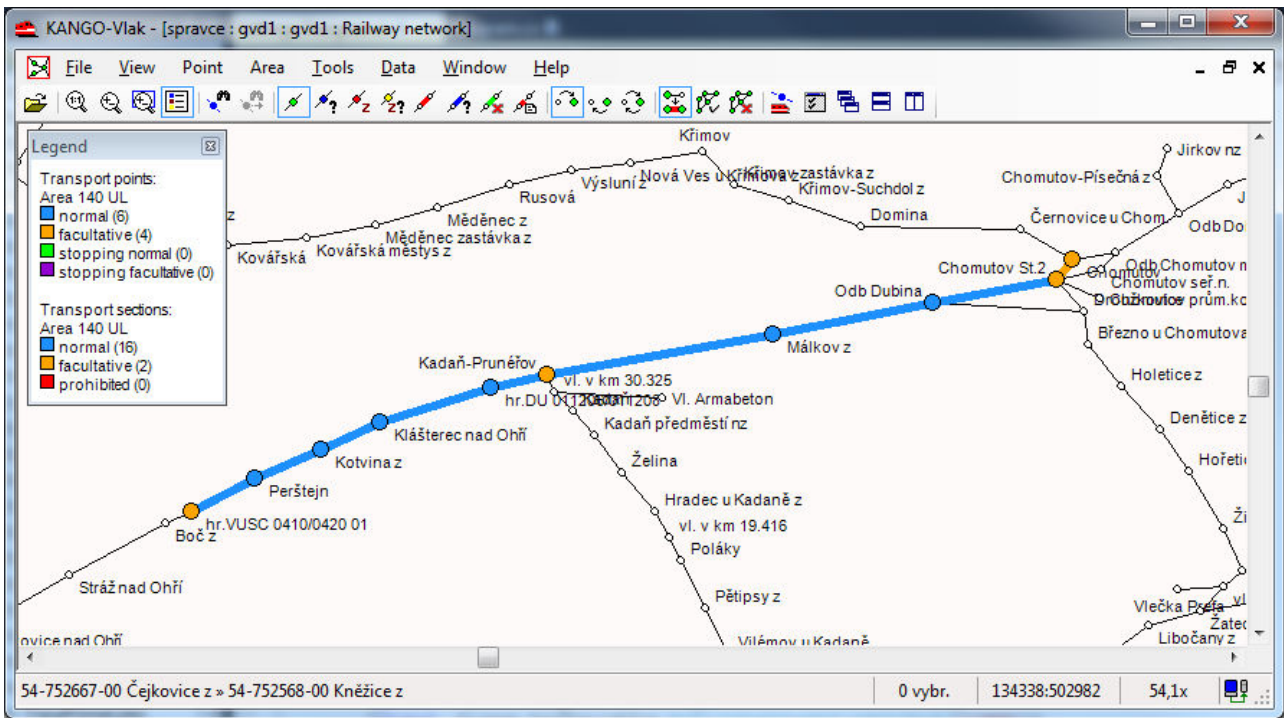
KANGO-Vlak - [spravce : gvd1 : gvd1 : Railway network]

File View Point Area Tools Data Window Help

Legend

Transport points:
Area 140 UL
normal (6)
facultative (4)
stopping normal (0)
stopping facultative (0)

Transport sections:
Area 140 UL
normal (16)
facultative (2)
prohibited (0)

Křimov
Křimov zastávka z
Nová Ves u Křimova z
Křimov-Suchdol z
Výsluní z
Rusová
Měděnec z
Měděnec zastávka z
Kovářská městys z
Kovářská
z
Domina
Jirkov nz
Chomutov-Písečná z
Černovice u Chom
Odb Do
Chomutov St.2
Chomutov
Odb Chomutov m
Chomutov seř.n.
Chomutov prům.k
Odb Dubina
Březno u Chomutova
Málkov z
Kadaň-Prunéřov
vl. v km 30.325
hr.DU 0112/0120 01
Kadaň
Vl. Armabeton
Kadaň předměstí nz
Klášterec nad Ohří
Kotvina z
Želina
Hradec u Kadaně z
vl. v km 19.416
Poláky
Pětipsy z
Vilémov u Kadaně
Perštejn
hr.VUSC 0410/0420 01
Boč z
Stráž nad Ohří
ovice nad Ohří
Holetice z
Denětice z
Hořeti
Ži
Vlečka Preta
Žatec
Libočany z
J

54-752667-00 Čejkovice z » 54-752568-00 Kněžice z
0 vybr.
134338:502982
54,1x